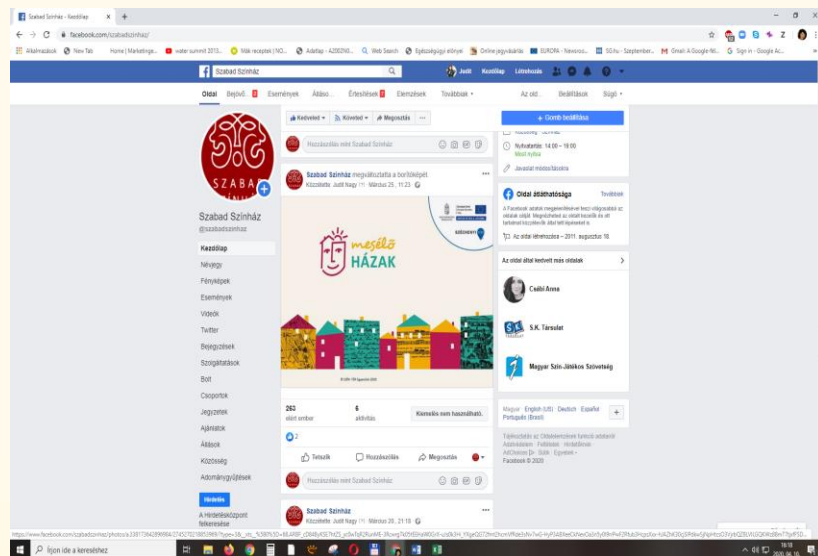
Szabad Színház - Kezdőlap

facebook.com/szabadszinhaz/

Alkalmazások New Tab Home | Marketinge... water summit 2013... Mák receptek | NO... Adatlap - A2002NS... Web Search Egészségügyi elinyek Online jegyvásárlás EUROPA - Nawoco... SG.hu - September... Gmail: A Google-fió... Sign in - Google Ac...

Szabad Színház

Judit Kezdőlap Létrehozás

Oldal Bejövő... 2 Események Állásо... Értesítések 2 Elemzések Továbbiak

Az old... Beállítások Súgó

Kedveled Követed Megosztás ...

+ Gomb beállítása

Hozzászólás mint Szabad Színház

Nyitvatartás: 14:00 – 18:00
Most nyitva

Javasolt módosítások

Szabad Színház megváltoztatta a borítóképét.
Közzétette: Judit Nagy · Március 25., 11:23

Oldal átláthatósága Továbbiak

A Facebook adatok megjelenítésével teszi világosabbá az oldalak célját. Megnézheted az oldalt kezelő és azt tartalmat közzétevők által tett lépéseket is.

Az oldal létrehozása – 2011. augusztus 18.

SZABAD

Szabad Színház
@szabadszinhaz

Kezdőlap
Névjegy
Fényképek
Események
Videók
Twitter
Bejegyzések
Szolgáltatások
Bolt
Csoportok
Jegyzetek
Ajánlatok
Állások
Közösség
Adományjgyűjtések

Hirdetés

A Hirdetésközpont felkeresése

mesélő HÁZAK

SZÉCHENYI 2020

Az oldal által kedvelt más oldalak

Csábi Anna

S.K. Társulat

Magyar Szín-Játékos Szövetség

263 elért ember
6 aktivitás
Kiemelés nem használható.

2

Tetszik Hozzászólás Megosztás

Hozzászólás mint Szabad Színház

Magyar · English (US) · Deutsch · Español · Português (Brasil)

Adatvédelem · Feltételek · Hirdetések · AdChoices · Sütik · Egyebek
Facebook © 2020

Szabad Színház
Közzétette: Judit Nagy · Március 20., 21:18

Írjon ide a kereséshez